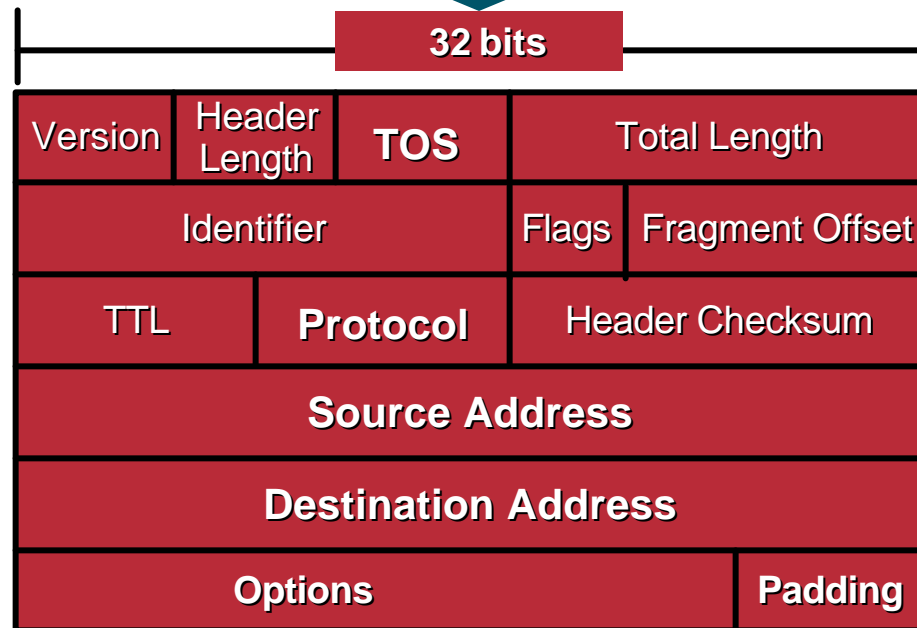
32 bits

| Version | Header Length | TOS | Total Length | |
|---|---|---|---|---|
| Identifier | | | Flags | Fragment Offset |
| TTL | Protocol | | Header Checksum | |
| Source Address | | | | |
| Destination Address | | | | |
| Options | | | | Padding |